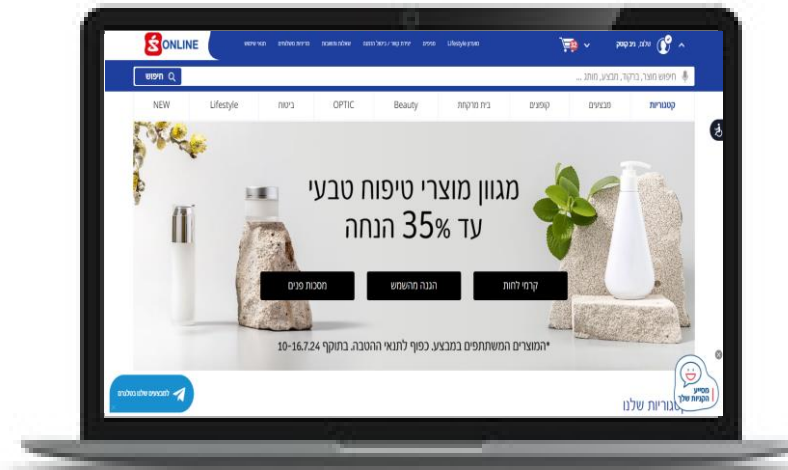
ONLINE

שלום, ניב קוטק

חיפוש

חיפוש מוצר, בתוקף, מבצע, מותג ...

קטגוריות מבצעים קופונים בית מרקחת Beauty OPTIC ביוטי Lifestyle NEW

מגוון מוצרי טיפוח טבעי
עד 35% הנחה

קרמי לחות הגנה מהשמש מסכות פנים

*המוצרים המשתתפים במבצע. כפוף לתנאי ההטבה. בתוקף 10-16.7.24

קטגוריות שלנו

מסייע הקניות שלך